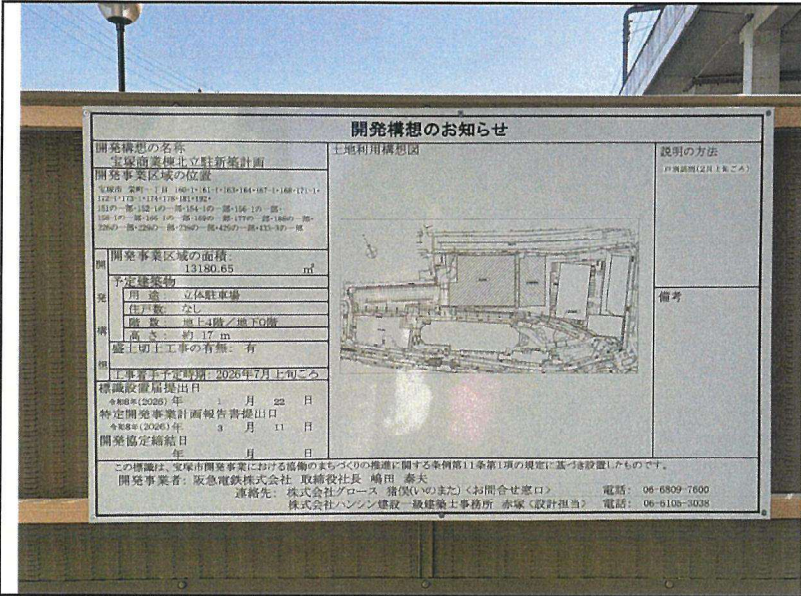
開発構想のお知らせ

開発構想の名称
宝塚南業棟北立駐新築計画

開発事業区域の位置
宝塚市 栄町一丁目 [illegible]

開発構想

開発事業区域の面積
13180.65 ㎡

予定建築物
用途 立体駐車場
住戸数 なし
階数 地上4階／地下0階
高さ 約17 m

盛土切土工事の有無 有

工事着手予定時期 2026年7月上旬ごろ

標識設置届提出日
令和8年(2026)年 1 月 22 日

特定開発事業計画報告書提出日
令和8年(2026)年 3 月 11 日

開発協定締結日
年 月 日

土地利用構想図

説明の方法
戸別説明(近日上旬ごろ)

備考

この標識は、宝塚市開発事業における協働のまちづくりの推進に関する条例第11条第1項の規定に基づき設置したものです。

開発事業者: 阪急電鉄株式会社 取締役社長 嶋田 泰夫
連絡先: 株式会社グロース 猪俣(いのまた)〈お問合せ窓口〉 電話: 06-6809-7600
株式会社ハンシン建設 一級建築士事務所 赤塚(設計担当) 電話: 06-6105-3038